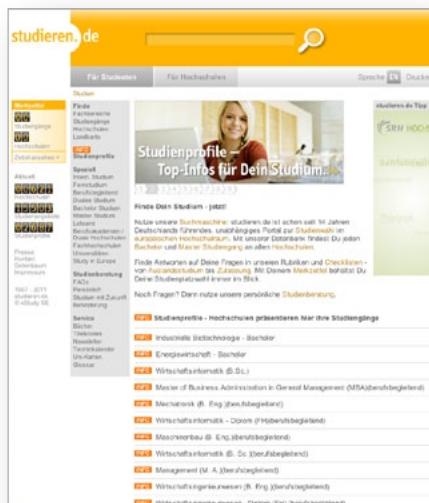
studieren.de

Für Studenten | Für Hochschulen

Sprache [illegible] Drucken

Studium

Merkzettel
Studiengänge
Hochschulen
Zwischenablage

Aktuell
Hochschulen
Studiengänge
Studienprofile

Presse
Kontakt
Datenschutz
Impressum

1997 - 2011
studieren.de
© eStudy SE

Finde
Fachbereiche
Studiengänge
Hochschulen
Landkarte

NEU Studienprofile

Spezial
Intern. Studium
Fernstudium
Berufsbegleitend
Duales Studium
Bachelor Studium
Master Studium
Lehramt
Berufsakademien / Duale Hochschulen
Fachhochschulen
Universitäten
Study in Europe

Studienberatung
FAQs
Persönlich
Studium mit Zukunft
Bewerbung

Service
Bücher
Treffpunkt
Newsletter
Terminkalender
Umfragen
Glossar

Studienprofile – Top-Infos für Dein Studium.

Finde Dein Studium - jetzt!

Nutze unsere Suchmaschine: studieren.de ist schon seit 14 Jahren Deutschlands führendes, unabhängiges Portal zur Studienwahl im europäischen Hochschulraum. Mit unserer Datenbank findest Du jeden Bachelor und Master Studiengang an allen Hochschulen.

Finde Antworten auf Deine Fragen in unseren Rubriken und Checklisten - von Auslandsstudium bis Zulassung. Mit Deinem Merkzettel behältst Du Deine Studienplatzwahl immer im Blick.

Noch Fragen? Dann nutze unsere persönliche Studienberatung.

NEU Studienprofile - Hochschulen präsentieren hier ihre Studiengänge

NEU Industrielle Biotechnologie - Bachelor
NEU Energiewirtschaft - Bachelor
NEU Wirtschaftsinformatik (B.Sc.)
NEU Master of Business Administration in General Management (MBA)(berufsbegleitend)
NEU Mechatronik (B. Eng.)(berufsbegleitend)
NEU Wirtschaftsinformatik - Diplom (FH)(berufsbegleitend)
NEU Maschinenbau (B. Eng.)(berufsbegleitend)
NEU Wirtschaftsinformatik (B. Sc.)(berufsbegleitend)
NEU Management (M. A.)(berufsbegleitend)
NEU Wirtschaftsingenieurwesen (B. Eng.)(berufsbegleitend)
NEU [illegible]

studieren.de Tipp
SRH HOCH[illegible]